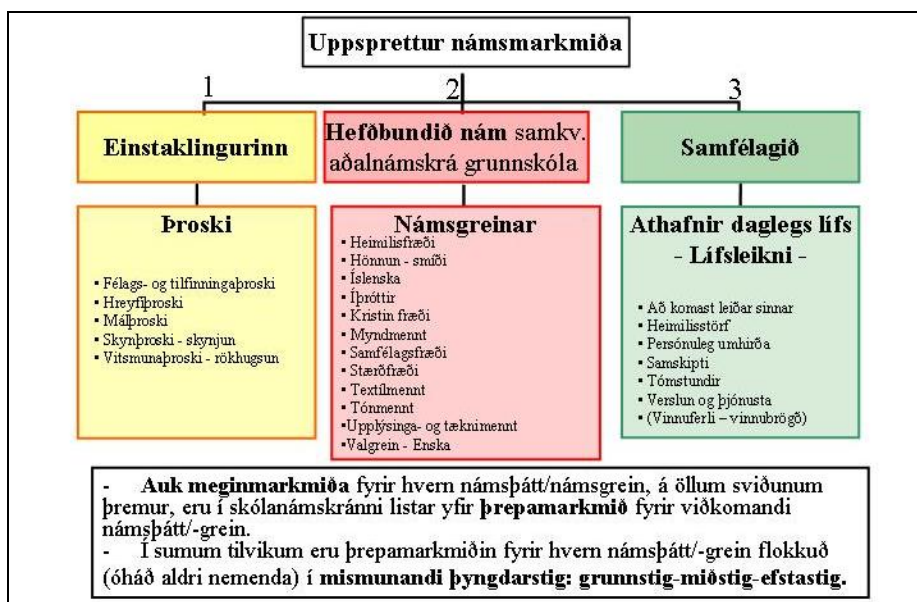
Uppsprettur námsmarkmiða

1

2

3

Einstaklingurinn

Hefðbundið nám samkv. aðalnámskrá grunnskóla

Samfélagið

Þroski

- Félags- og tilfinningaþroski
- Hreyfiþroski
- Málþroski
- Skynþroski - skynjun
- Vitsmunaþroski - rökhugsun

Námsgreinar

- Heimilisfræði
- Hönnun - smíði
- Íslenska
- Íþróttir
- Kristin fræði
- Myndmennt
- Samfélagsfræði
- Stærðfræði
- Textílmennt
- Tónmennt
- Upplýsinga- og tæknimennt
- Valgrein - Enska

Athafnir daglegs lífs - Lífsleikni -

- Að komast leiðar sinnar
- Heimilisstörf
- Persónuleg umhirða
- Samskipti
- Tómstundir
- Verslun og þjónusta
- (Vinnuferli – vinnubrögð)

- Auk meginmarkmiða fyrir hvern námsþátt/námsgrein, á öllum sviðunum þremur, eru í skólanámskránni listar yfir þrepamarkmið fyrir viðkomandi námsþátt/-grein.
- Í sumum tilvikum eru þrepamarkmiðin fyrir hvern námsþátt/-grein flokkuð (óháð aldri nemenda) í mismunandi þyngdarstig: grunnstig-miðstig-efstastig.